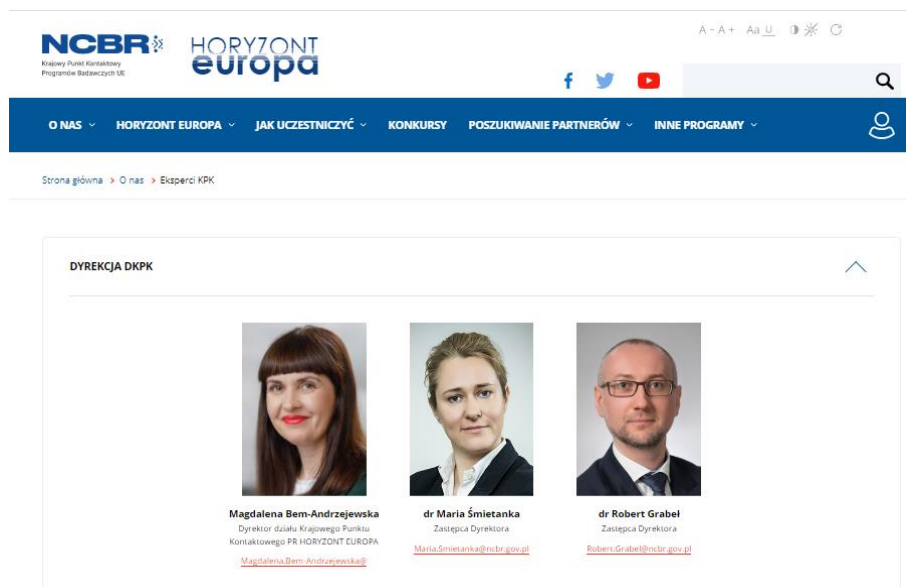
NCBR
Krajowy Punkt Kontaktowy Programów Badawczych UE

HORYZONT europa

A - A + Aa U

O NAS ⌄ HORYZONT EUROPA ⌄ JAK UCZESTNICZYĆ ⌄ KONKURSY POSZUKIWANIE PARTNERÓW ⌄ INNE PROGRAMY ⌄

Strona główna > O nas > Eksperci KPK

DYREKCJA DKPK

Magdalena Bem-Andrzejewska
Dyrektor działu Krajowego Punktu Kontaktowego PR HORYZONT EUROPA
Magdalena.Bem-Andrzejewska@

dr Maria Śmietanka
Zastępca Dyrektora
Maria.Smietanka@ncbr.gov.pl

dr Robert Grabeł
Zastępca Dyrektora
Robert.Grabel@ncbr.gov.pl